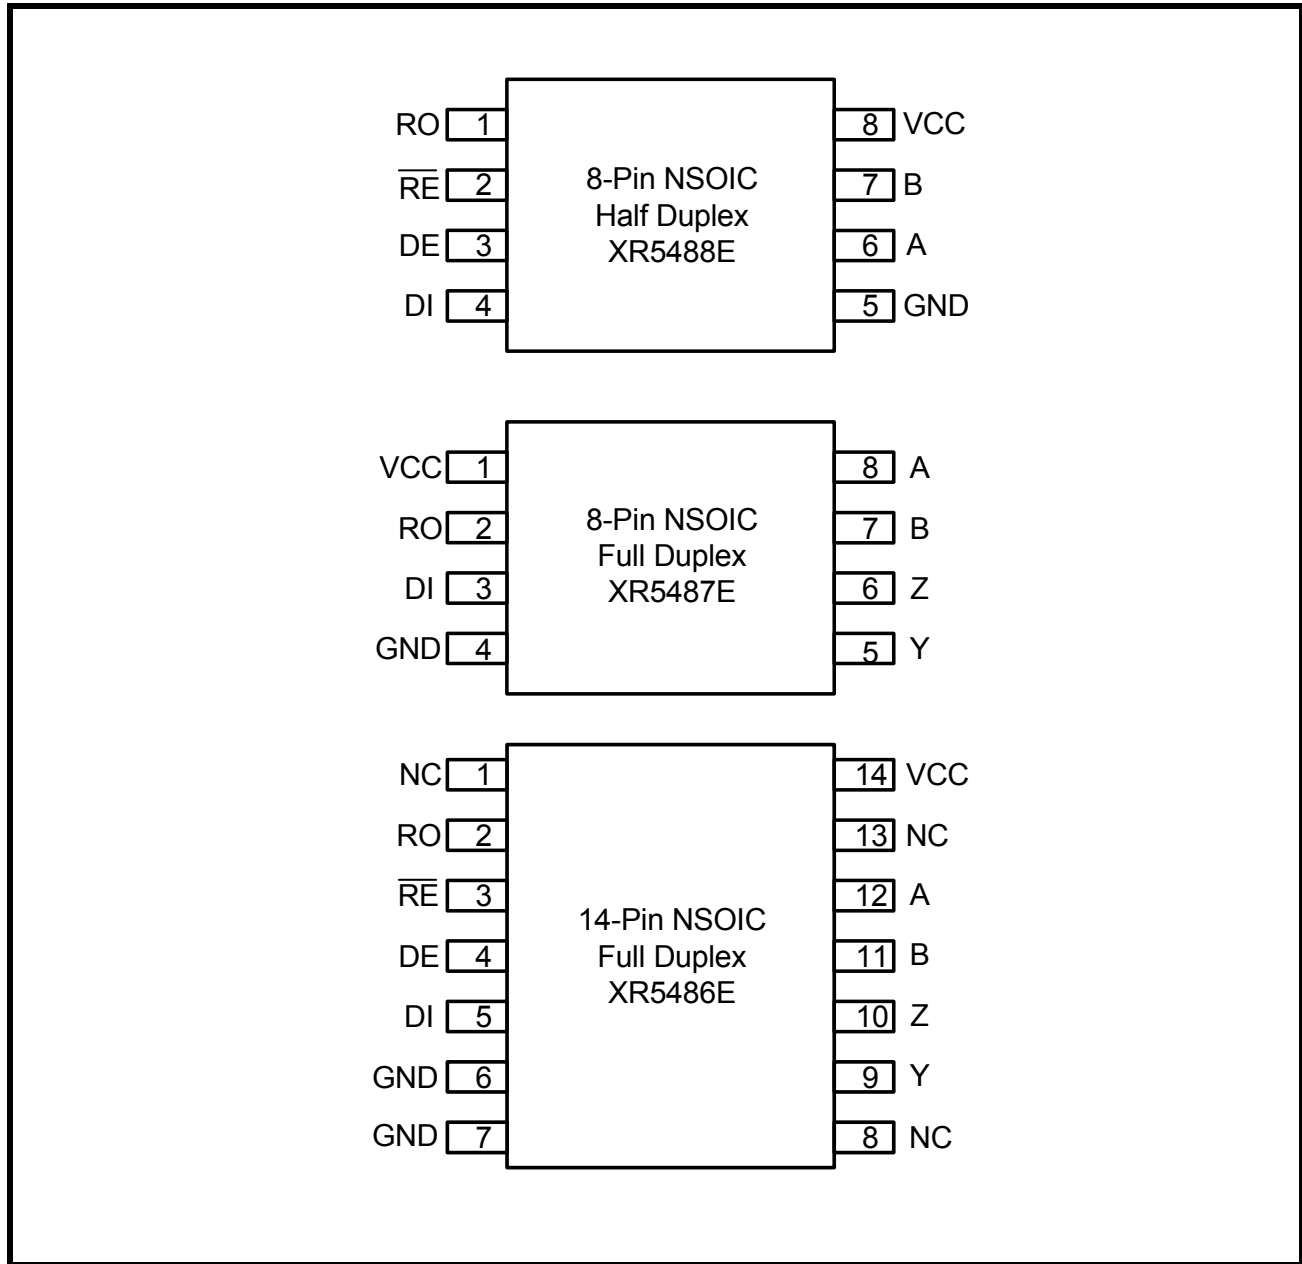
RO 1
$\overline{RE}$ 2
DE 3
DI 4

8-Pin NSOIC
Half Duplex
XR5488E

8 VCC
7 B
6 A
5 GND

VCC 1
RO 2
DI 3
GND 4

8-Pin NSOIC
Full Duplex
XR5487E

8 A
7 B
6 Z
5 Y

NC 1
RO 2
$\overline{RE}$ 3
DE 4
DI 5
GND 6
GND 7

14-Pin NSOIC
Full Duplex
XR5486E

14 VCC
13 NC
12 A
11 B
10 Z
9 Y
8 NC